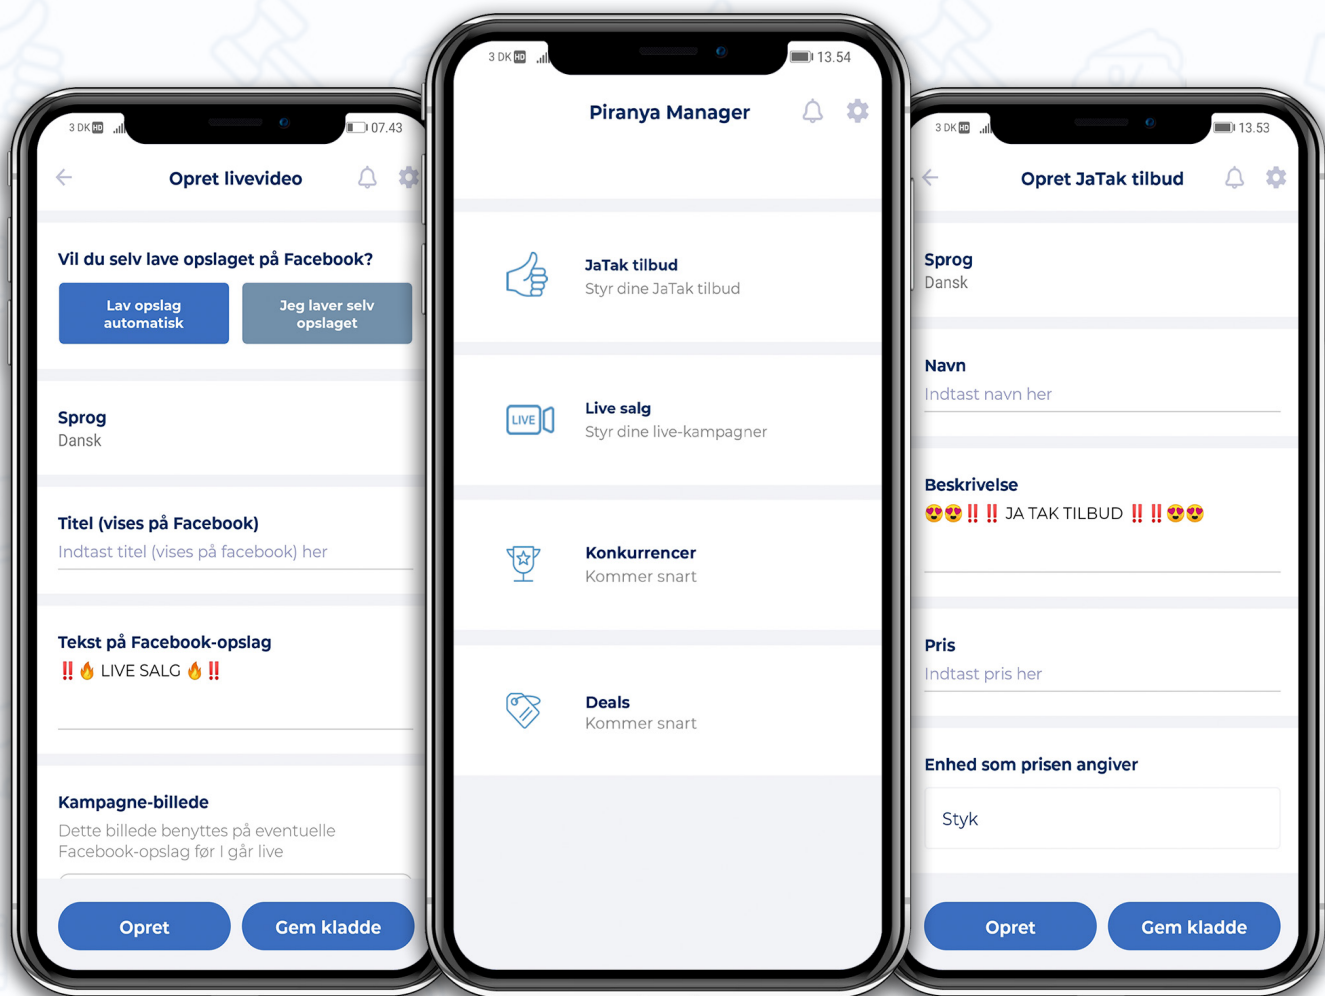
3 DK HD 07.43

Opret livevideo

Vil du selv lave opslaget på Facebook?

Lav opslag automatisk

Jeg laver selv opslaget

Sprog
Dansk

Titel (vises på Facebook)
Indtast titel (vises på facebook) her

Tekst på Facebook-opslag
‼️🔥 LIVE SALG 🔥‼️

Kampagne-billede
Dette billede benyttes på eventuelle Facebook-opslag før I går live

Opret

Gem kladde

3 DK HD 13.54

Piranya Manager

JaTak tilbud
Styr dine JaTak tilbud

LIVE

Live salg
Styr dine live-kampagner

Konkurrencer
Kommer snart

Deals
Kommer snart

3 DK HD 13.53

Opret JaTak tilbud

Sprog
Dansk

Navn
Indtast navn her

Beskrivelse
😍😍‼️‼️ JA TAK TILBUD ‼️‼️😍😍

Pris
Indtast pris her

Enhed som prisen angiver
Styk

Opret

Gem kladde